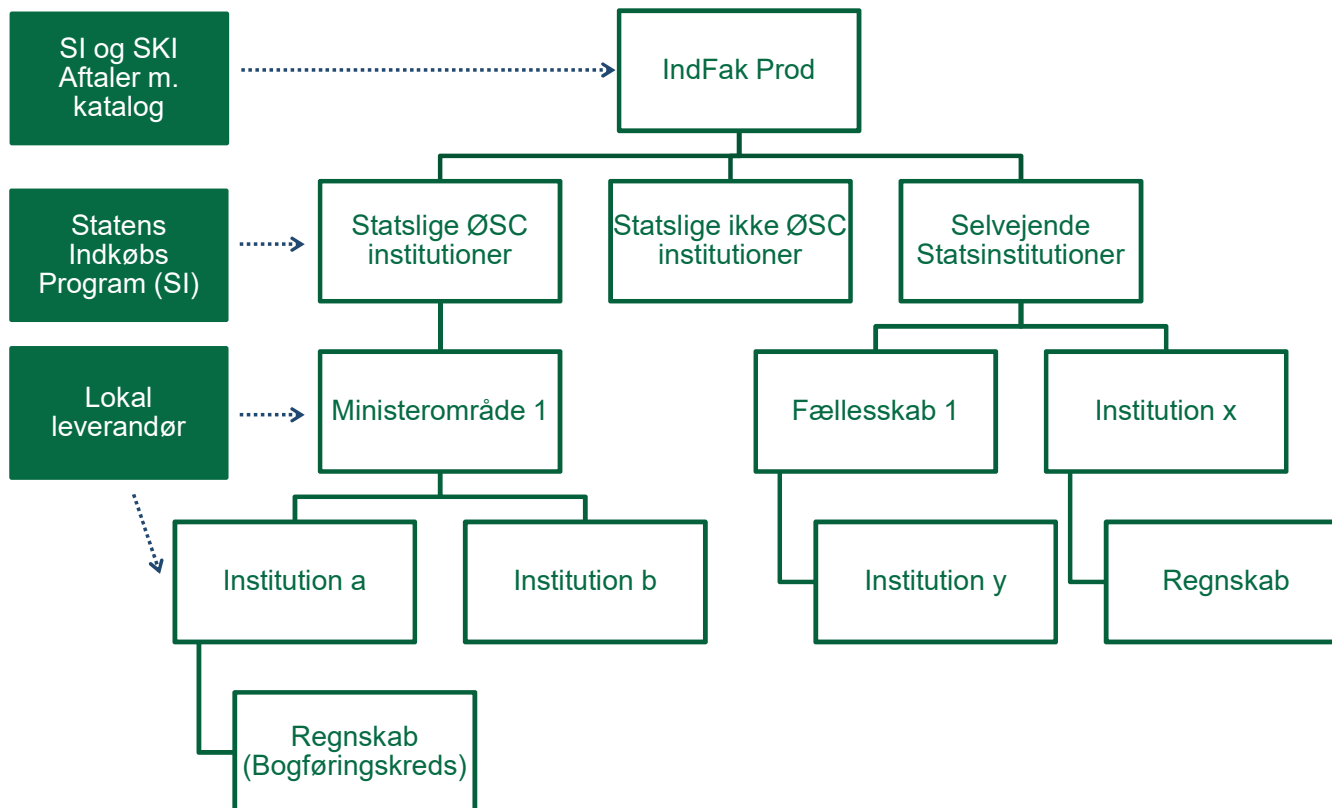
SI og SKI Aftaler m. katalog

IndFak Prod

Statens Indkøbs Program (SI)

Statslige ØSC institutioner

Statslige ikke ØSC institutioner

Selvejende Statsinstitutioner

Lokal leverandør

Ministerområde 1

Fællesskab 1

Institution x

Institution a

Institution b

Institution y

Regnskab

Regnskab (Bogføringskreds)